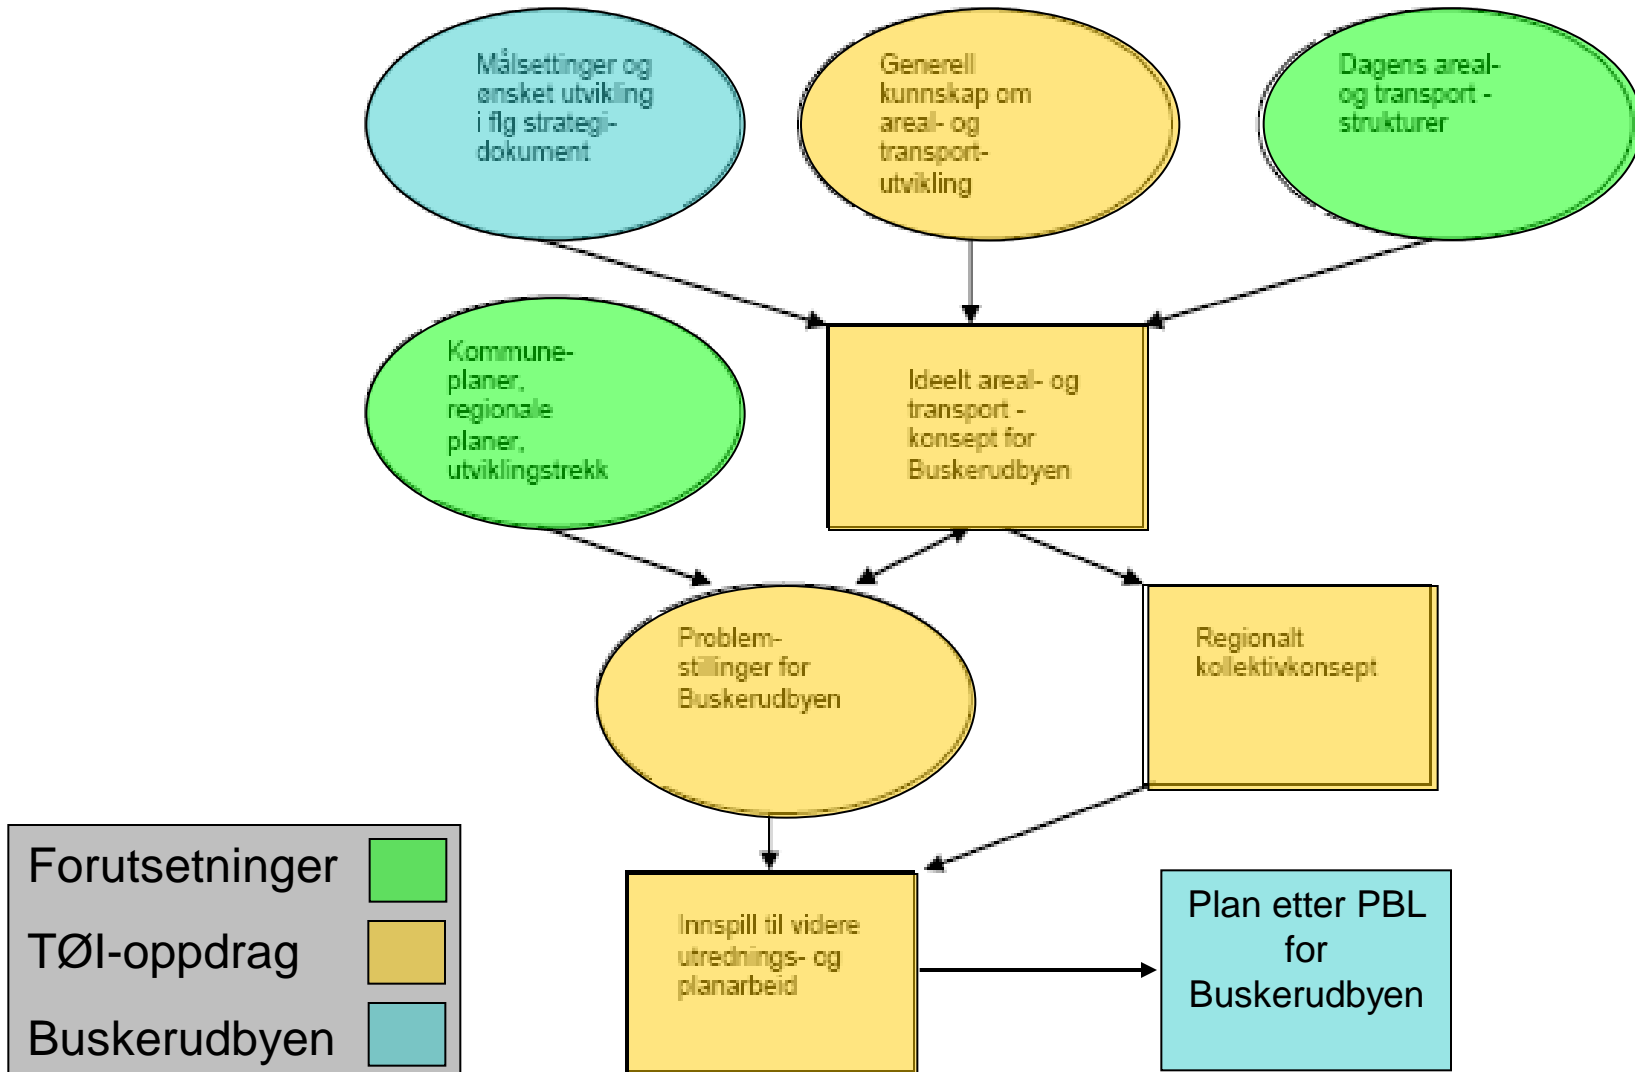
Målsettinger og ønsket utvikling i flg strategidokument

Generell kunnskap om areal- og transportutvikling

Dagens areal- og transport -strukturer

Kommuneplaner, regionale planer, utviklingstrekk

Ideelt areal- og transport -konsept for Buskerudbyen

Problemstillinger for Buskerudbyen

Regionalt kollektivkonsept

Innspill til videre utrednings- og planarbeid

Plan etter PBL for Buskerudbyen

Forutsetninger

TØI-oppdrag

Buskerudbyen